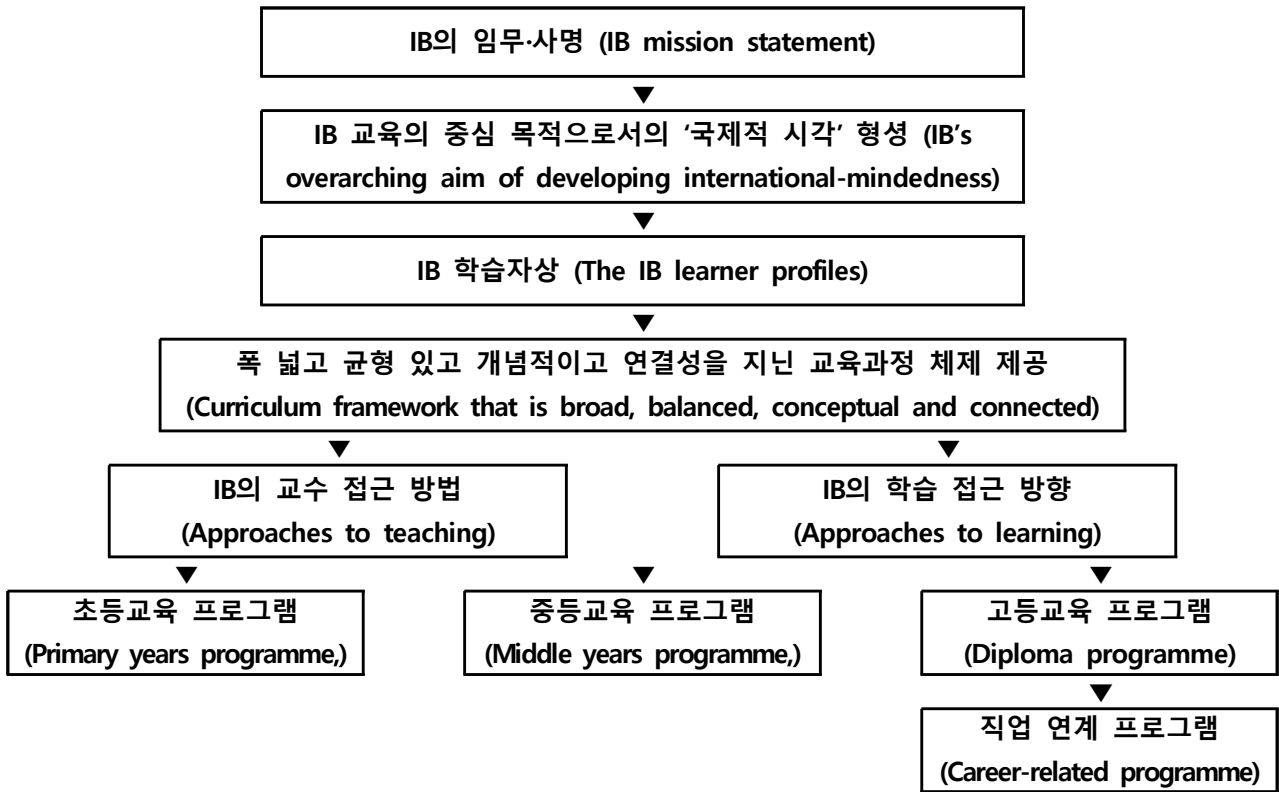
IB의 임무·사명 (IB mission statement)

IB 교육의 중심 목적으로서의 '국제적 시각' 형성 (IB's overarching aim of developing international-mindedness)

IB 학습자상 (The IB learner profiles)

폭 넓고 균형 있고 개념적이고 연결성을 지닌 교육과정 체제 제공 (Curriculum framework that is broad, balanced, conceptual and connected)

IB의 교수 접근 방법 (Approaches to teaching)

IB의 학습 접근 방향 (Approaches to learning)

초등교육 프로그램 (Primary years programme,)

중등교육 프로그램 (Middle years programme,)

고등교육 프로그램 (Diploma programme)

직업 연계 프로그램 (Career-related programme)